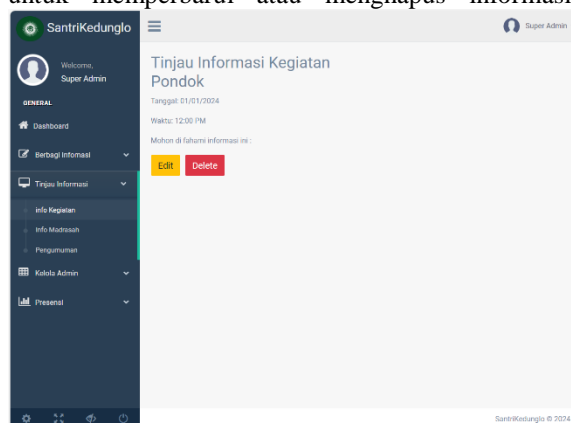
untuk memperbarui atau menghapus informasi

SantriKedunglo

Super Admin

Welcome,
Super Admin

GENERAL

Dashboard

Berbagi Infomasi

Tinjau Informasi

Info Kegiatan

Info Madrasah

Pengumuman

Kelola Admin

Presensi

Tinjau Informasi Kegiatan Pondok

Tanggal: 01/01/2024

Waktu: 12:00 PM

Mohon di fahami informasi ini :

Edit

Delete

SantriKedunglo © 2024